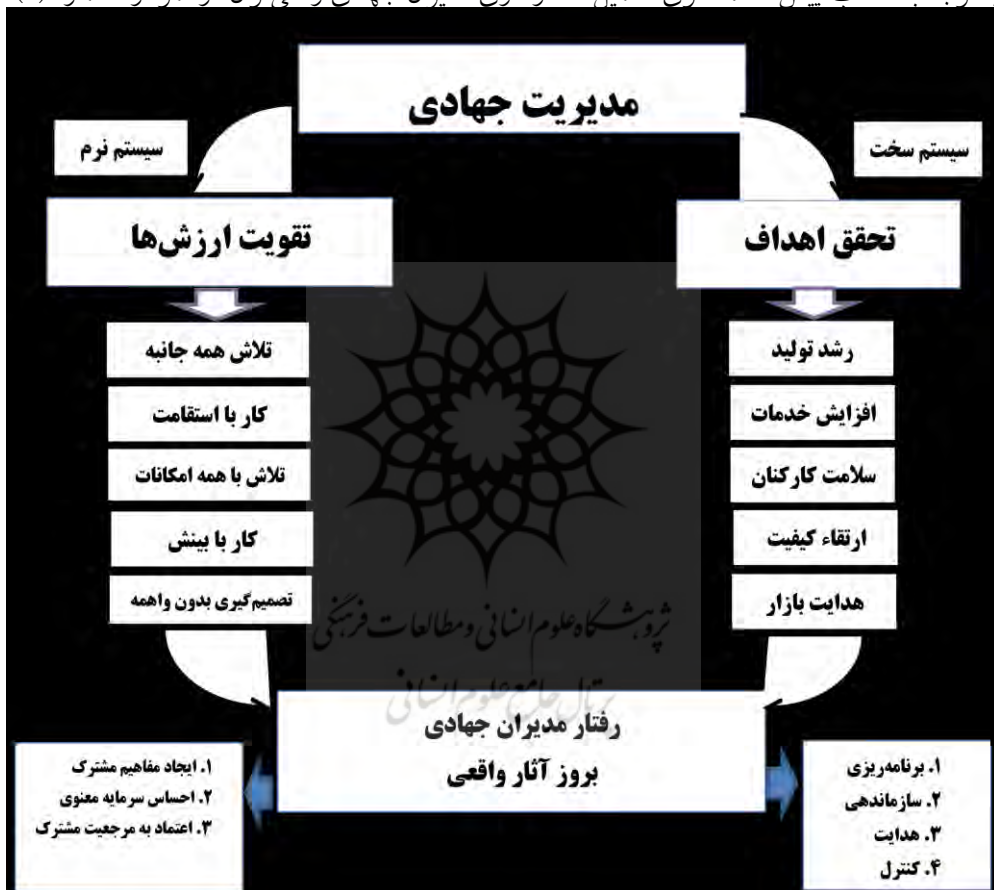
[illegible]

مدیریت جهادی

سیستم نرم

سیستم سخت

تقویت ارزش‌ها

تحقق اهداف

تلاش همه جانبه

کار با استقامت

تلاش با همه امکانات

کار با بینش

تصمیم‌گیری بدون واهمه

رشد تولید

افزایش خدمات

سلامت کارکنان

ارتقاء کیفیت

هدایت بازار

پژوهشگاه علوم انسانی و مطالعات فرهنگی

پرتال جامع علوم انسانی

رفتار مدیران جهادی
بروز آثار واقعی

۱. ایجاد مفاهیم مشترک
۲. احساس سرمایه معنوی
۳. اعتماد به مرجعیت مشترک

۱. برنامه‌ریزی
۲. سازماندهی
۳. هدایت
۴. کنترل